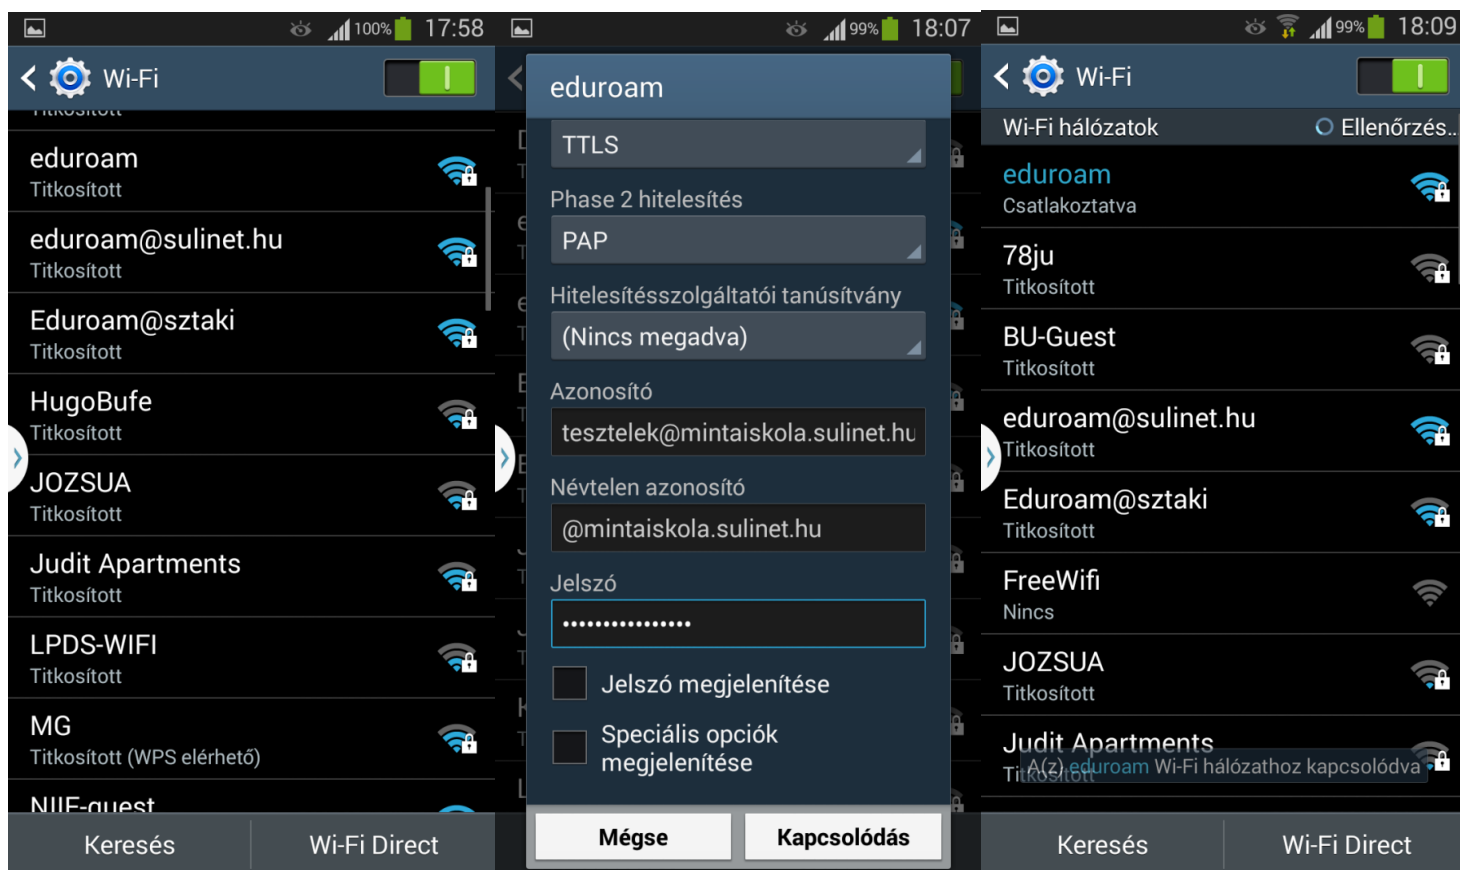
100% 17:58

Wi-Fi

eduroam
Titkosított

eduroam@sulinet.hu
Titkosított

Eduroam@sztaki
Titkosított

HugoBufe
Titkosított

JOZSUA
Titkosított

Judit Apartments
Titkosított

LPDS-WIFI
Titkosított

MG
Titkosított (WPS elérhető)

NIIF-guest

Keresés | Wi-Fi Direct

99% 18:07

eduroam

TTLS

Phase 2 hitelesítés

PAP

Hitelesítésszolgáltatói tanúsítvány

(Nincs megadva)

Azonosító

tesztelek@mintaiskola.sulinet.hu

Névtelen azonosító

@mintaiskola.sulinet.hu

Jelszó

•••••••••••••••

Jelszó megjelenítése

Speciális opciók megjelenítése

Mégse | Kapcsolódás

99% 18:09

Wi-Fi

Wi-Fi hálózatok | Ellenőrzés...

eduroam
Csatlakoztatva

78ju
Titkosított

BU-Guest
Titkosított

eduroam@sulinet.hu
Titkosított

Eduroam@sztaki
Titkosított

FreeWifi
Nincs

JOZSUA
Titkosított

Judit Apartments
Titkosított

A(z) eduroam Wi-Fi hálózathoz kapcsolódva

Keresés | Wi-Fi Direct